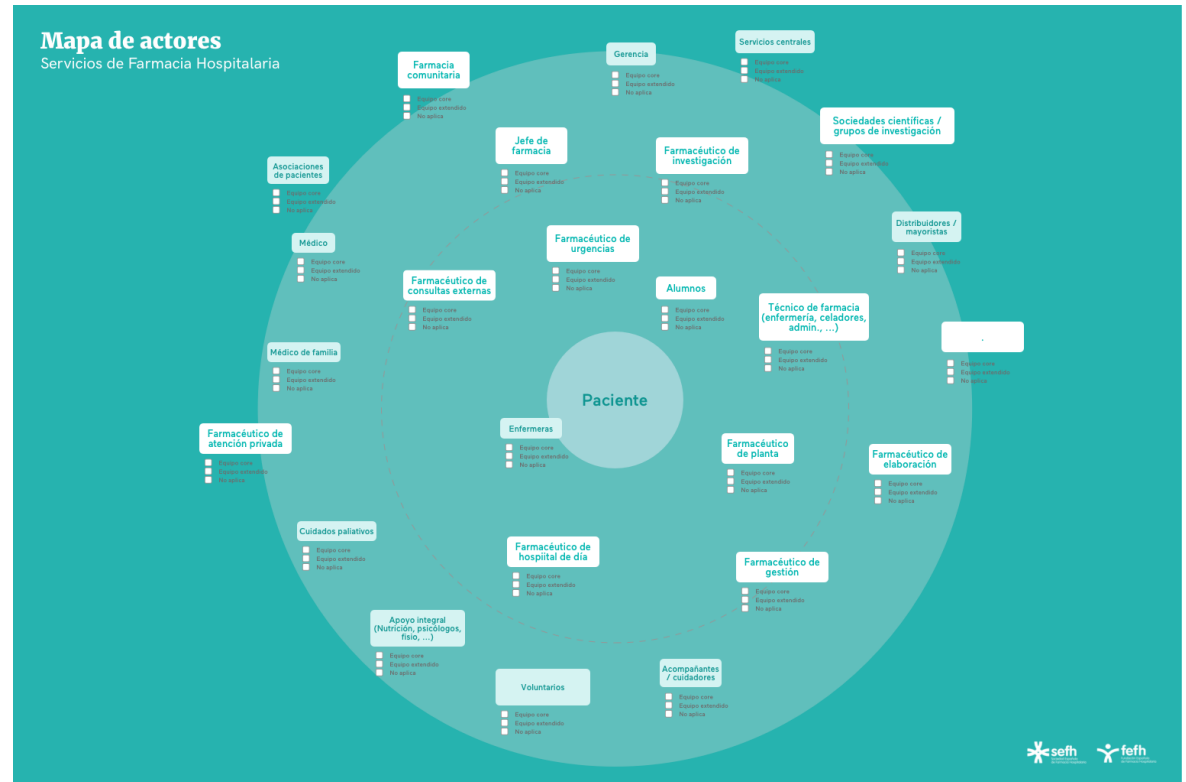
Mapa de actores
Servicios de Farmacia Hospitalaria

Farmacia comunitaria
Equipo core
Equipo extendido
No aplica

Gerencia
Equipo core
Equipo extendido
No aplica

Servicios centrales
Equipo core
Equipo extendido
No aplica

Sociedades científicas / grupos de investigación
Equipo core
Equipo extendido
No aplica

Asociaciones de pacientes
Equipo core
Equipo extendido
No aplica

Jefe de farmacia
Equipo core
Equipo extendido
No aplica

Farmacéutico de investigación
Equipo core
Equipo extendido
No aplica

Distribuidores / mayoristas
Equipo core
Equipo extendido
No aplica

Médico
Equipo core
Equipo extendido
No aplica

Farmacéutico de urgencias
Equipo core
Equipo extendido
No aplica

Farmacéutico de consultas externas
Equipo core
Equipo extendido
No aplica

Alumnos
Equipo core
Equipo extendido
No aplica

Técnico de farmacia (enfermería, celadores, admin., ...)
Equipo core
Equipo extendido
No aplica

.
Equipo core
Equipo extendido
No aplica

Médico de familia
Equipo core
Equipo extendido
No aplica

Paciente

Enfermeras
Equipo core
Equipo extendido
No aplica

Farmacéutico de atención privada
Equipo core
Equipo extendido
No aplica

Farmacéutico de planta
Equipo core
Equipo extendido
No aplica

Farmacéutico de elaboración
Equipo core
Equipo extendido
No aplica

Cuidados paliativos
Equipo core
Equipo extendido
No aplica

Farmacéutico de hospital de día
Equipo core
Equipo extendido
No aplica

Farmacéutico de gestión
Equipo core
Equipo extendido
No aplica

Apoyo integral (Nutrición, psicólogos, fisio, ...)
Equipo core
Equipo extendido
No aplica

Voluntarios
Equipo core
Equipo extendido
No aplica

Acompañantes / cuidadores
Equipo core
Equipo extendido
No aplica

sefh
fefh